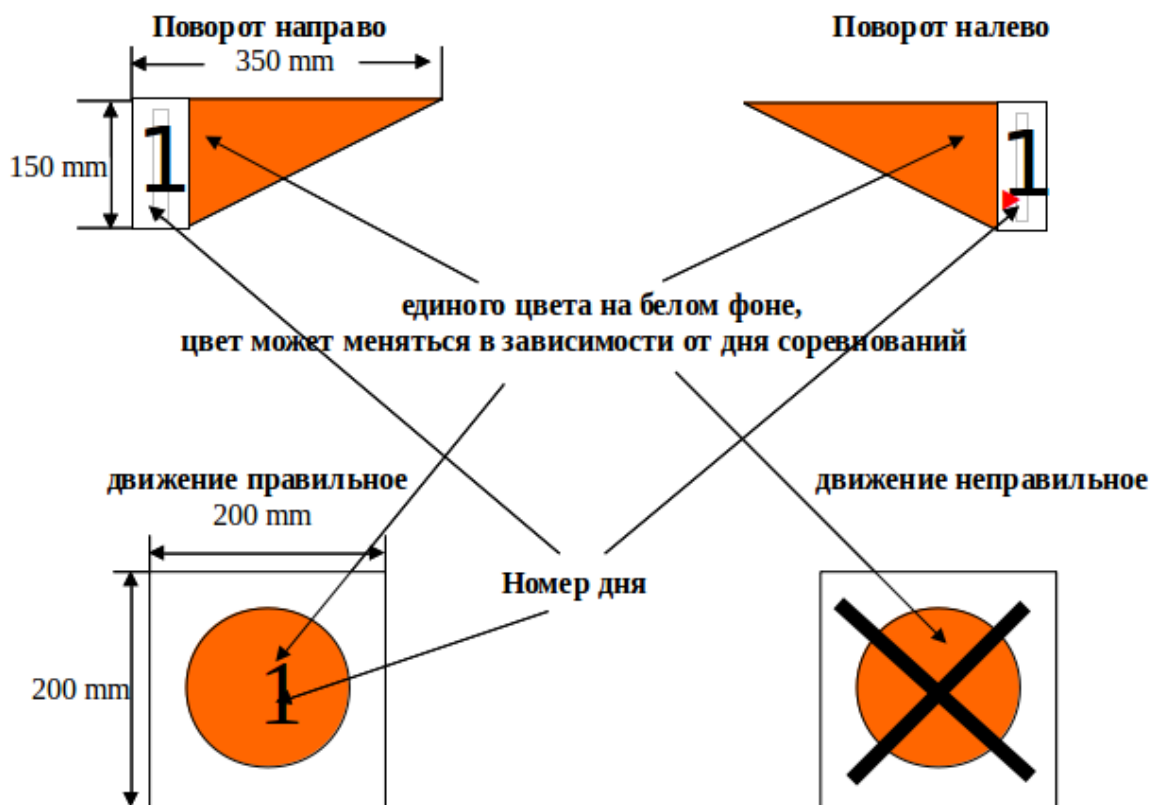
Поворот направо

350 mm

150 mm

1

Поворот налево

1

единого цвета на белом фоне,
цвет может меняться в зависимости от дня соревнований

движение правильное

200 mm

200 mm

1

Номер дня

движение неправильное